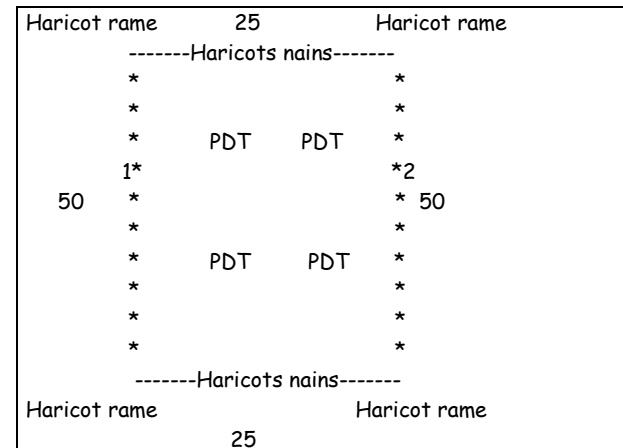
Haricot rame 25 Haricot rame

-------Haricots nains-------

\*  \*

\*  \*

\* PDT PDT \*

1\*  \*2

50 \*  \* 50

\*  \*

\* PDT PDT \*

\*  \*

\*  \*

\*  \*

-------Haricots nains-------

Haricot rame Haricot rame

25